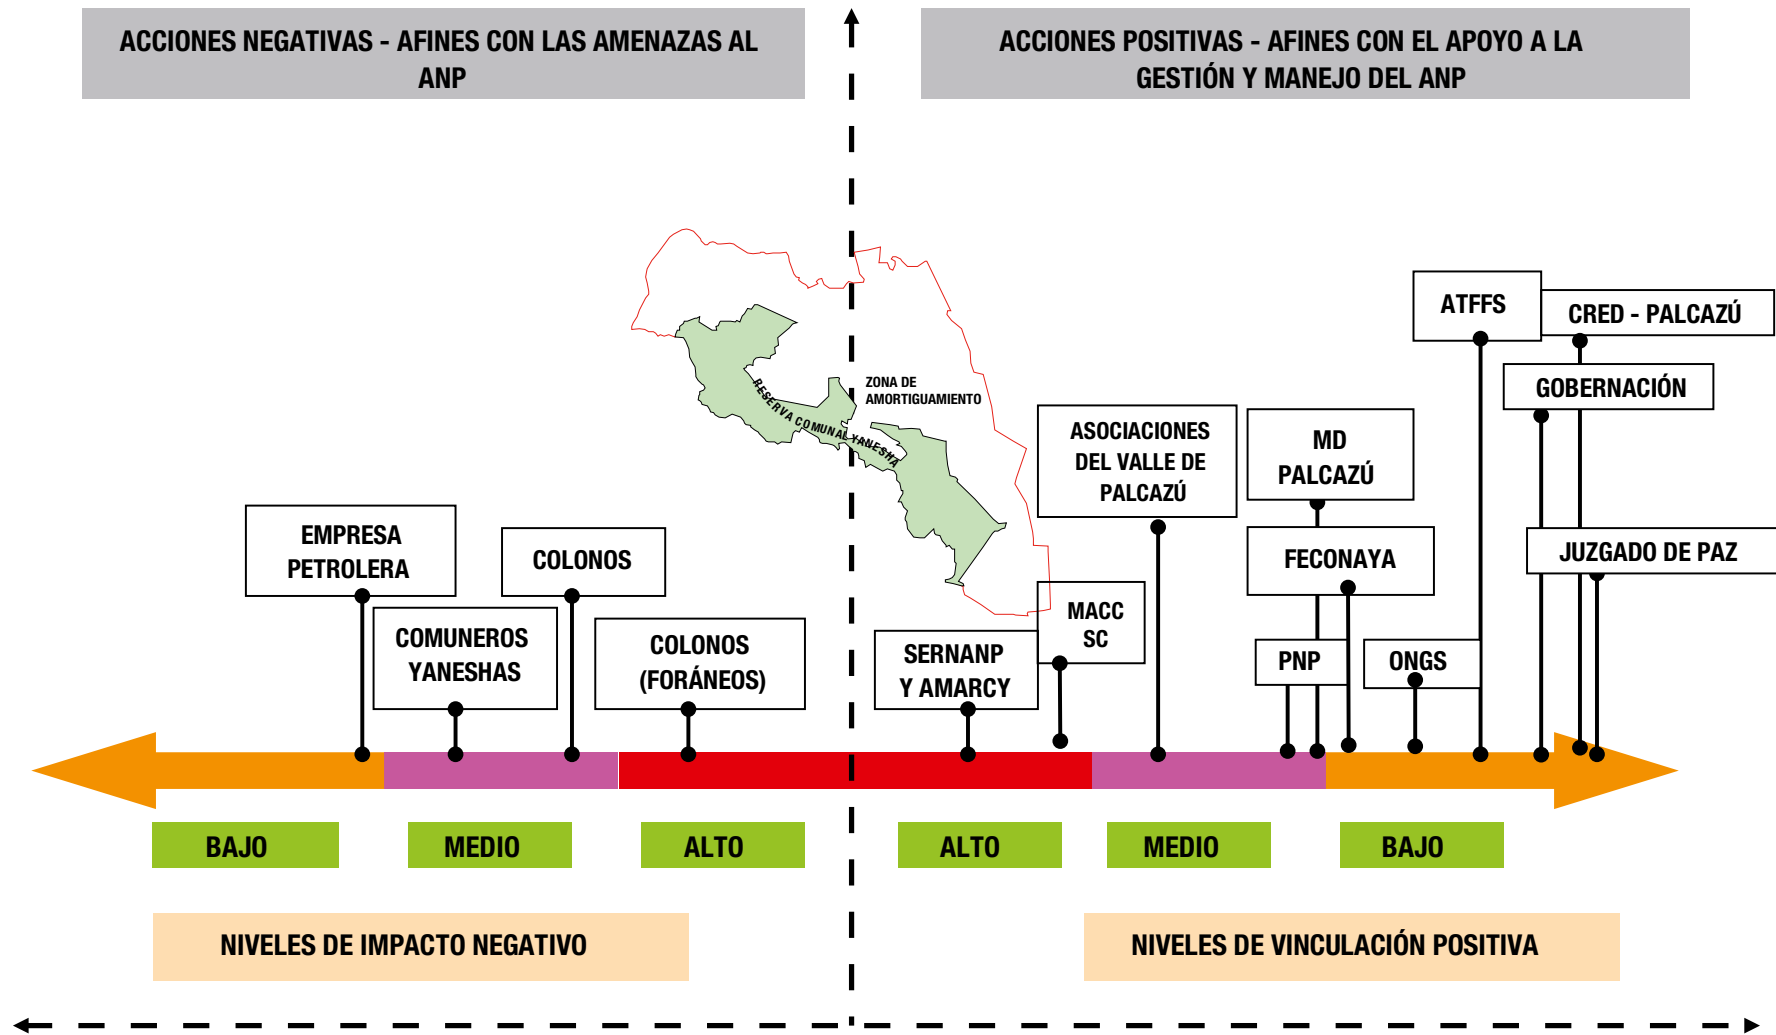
ACCIONES NEGATIVAS - AFINES CON LAS AMENAZAS AL ANP

ACCIONES POSITIVAS - AFINES CON EL APOYO A LA GESTIÓN Y MANEJO DEL ANP

ZONA DE AMORTIGUAMIENTO

RESERVA COMUNAL YANESHA

ATFFS

CRED - PALCAZÚ

GOBERNACIÓN

ASOCIACIONES DEL VALLE DE PALCAZÚ

MD PALCAZÚ

JUZGADO DE PAZ

EMPRESA PETROLERA

COLONOS

FECONAYA

MACC SC

COMUNEROS YANESHAS

COLONOS (FORÁNEOS)

SERNANP Y AMARCY

PNP

ONGS

BAJO

MEDIO

ALTO

ALTO

MEDIO

BAJO

NIVELES DE IMPACTO NEGATIVO

NIVELES DE VINCULACIÓN POSITIVA